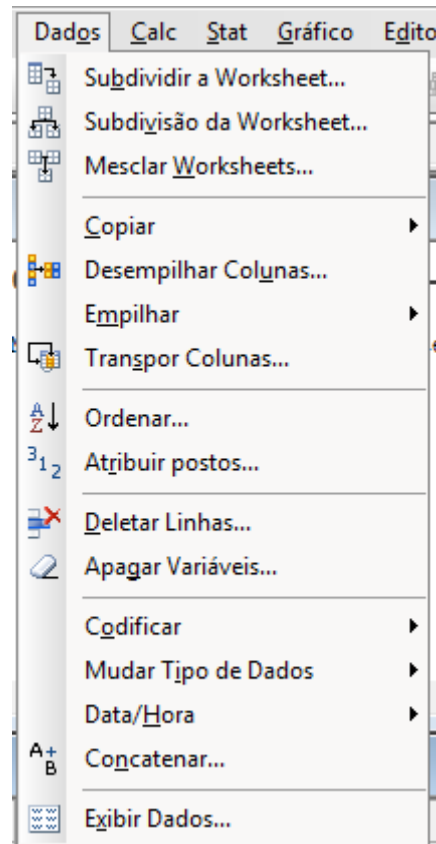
Dados Calc Stat Gráfico Edito

Subdividir a Worksheet...
Subdivisão da Worksheet...
Mesclar Worksheets...

Copiar
Desempilhar Colunas...
Empilhar
Transpor Colunas...

Ordenar...
Atribuir postos...

Deletar Linhas...
Apagar Variáveis...

Codificar
Mudar Tipo de Dados
Data/Hora
Concatenar...

Exibir Dados...